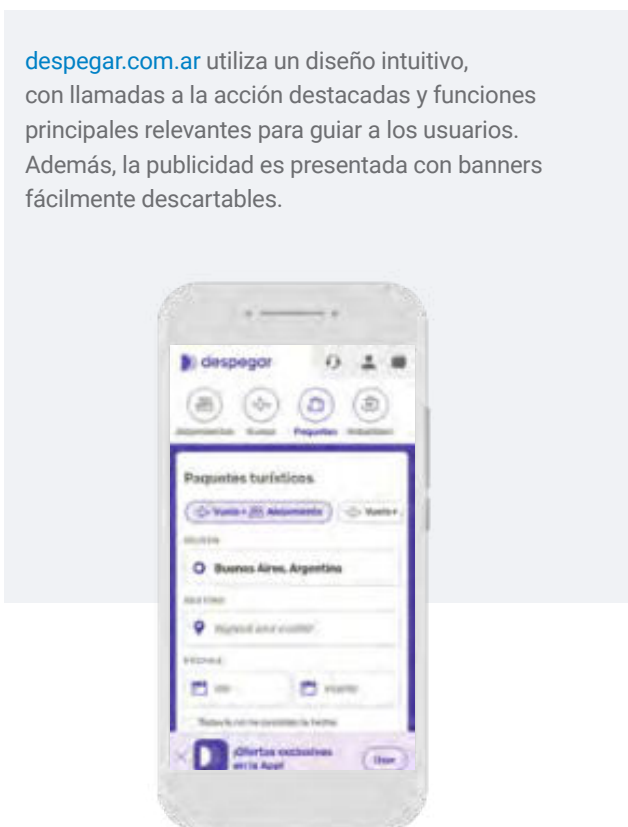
despegar.com.ar utiliza un diseño intuitivo, con llamadas a la acción destacadas y funciones principales relevantes para guiar a los usuarios. Además, la publicidad es presentada con banners fácilmente descartables.

despegar

Alojamientos Vuelos Paquetes Actividades

Paquetes turísticos

Vuelo + Alojamiento Vuelo +

ORIGEN

Buenos Aires, Argentina

DESTINO

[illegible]

FECHAS

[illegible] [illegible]

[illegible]

¡Ofertas exclusivas en la App! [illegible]